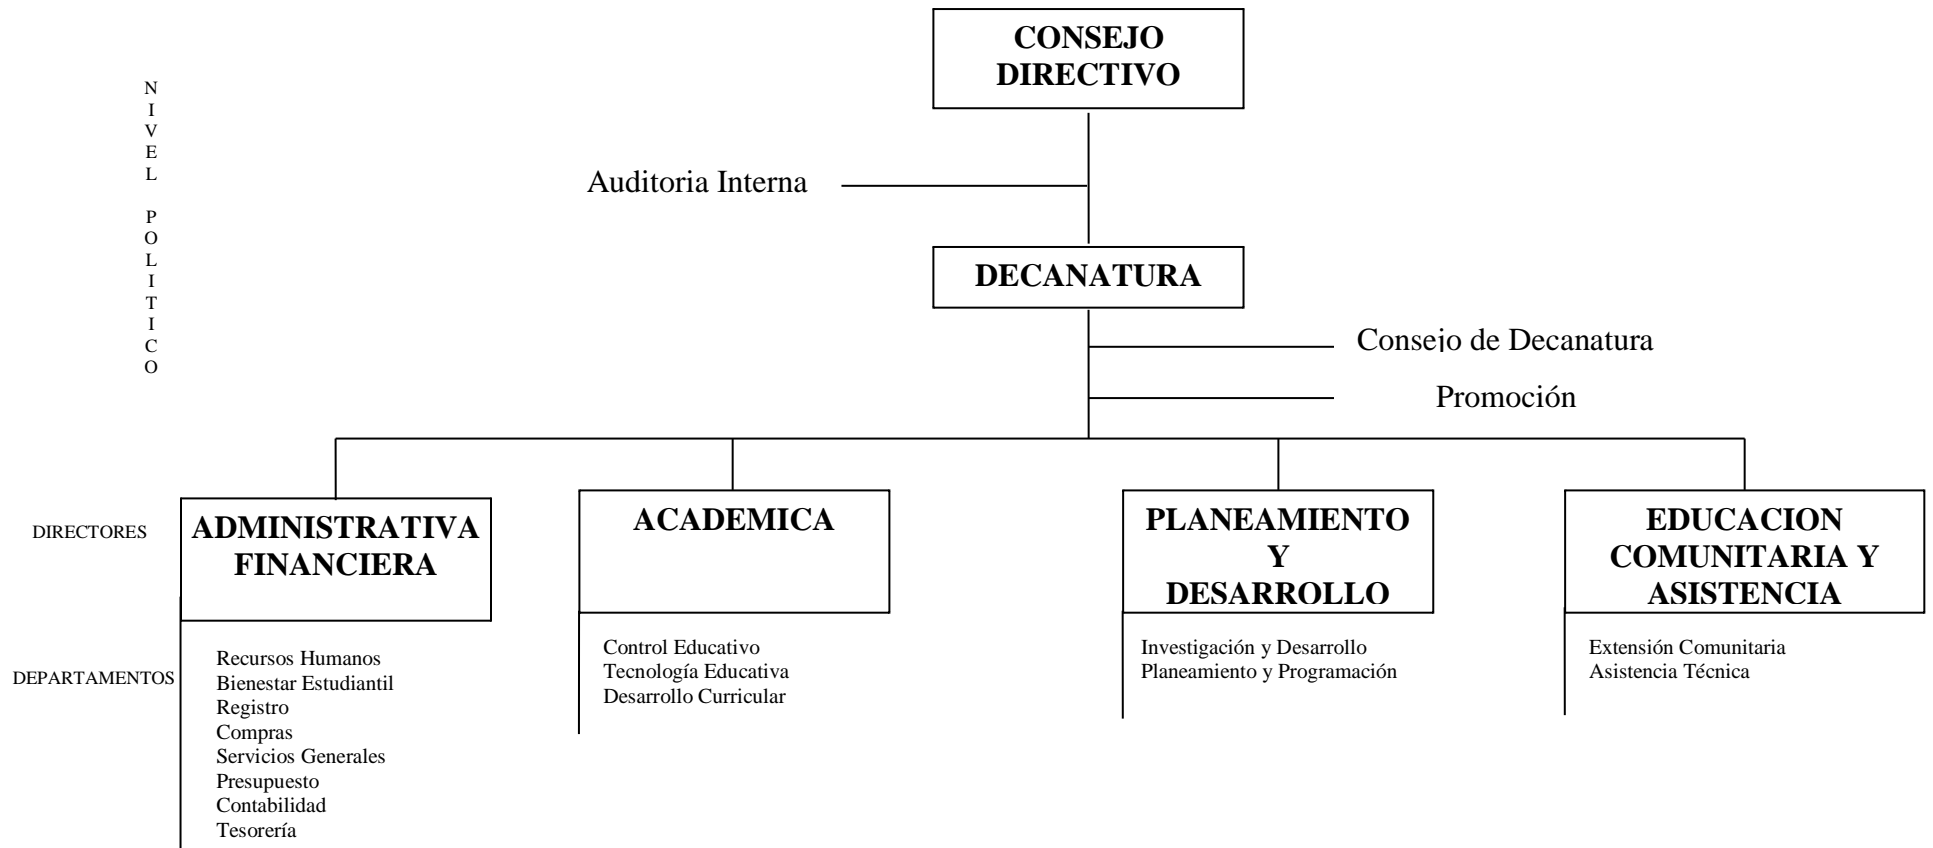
NIVEL POLITICO

CONSEJO DIRECTIVO

Auditoria Interna

DECANATURA

Consejo de Decanatura

Promoción

DIRECTORES

ADMINISTRATIVA FINANCIERA

ACADEMICA

PLANEAMIENTO Y DESARROLLO

EDUCACION COMUNITARIA Y ASISTENCIA

DEPARTAMENTOS

Recursos Humanos
Bienestar Estudiantil
Registro
Compras
Servicios Generales
Presupuesto
Contabilidad
Tesorería

Control Educativo
Tecnología Educativa
Desarrollo Curricular

Investigación y Desarrollo
Planeamiento y Programación

Extensión Comunitaria
Asistencia Técnica